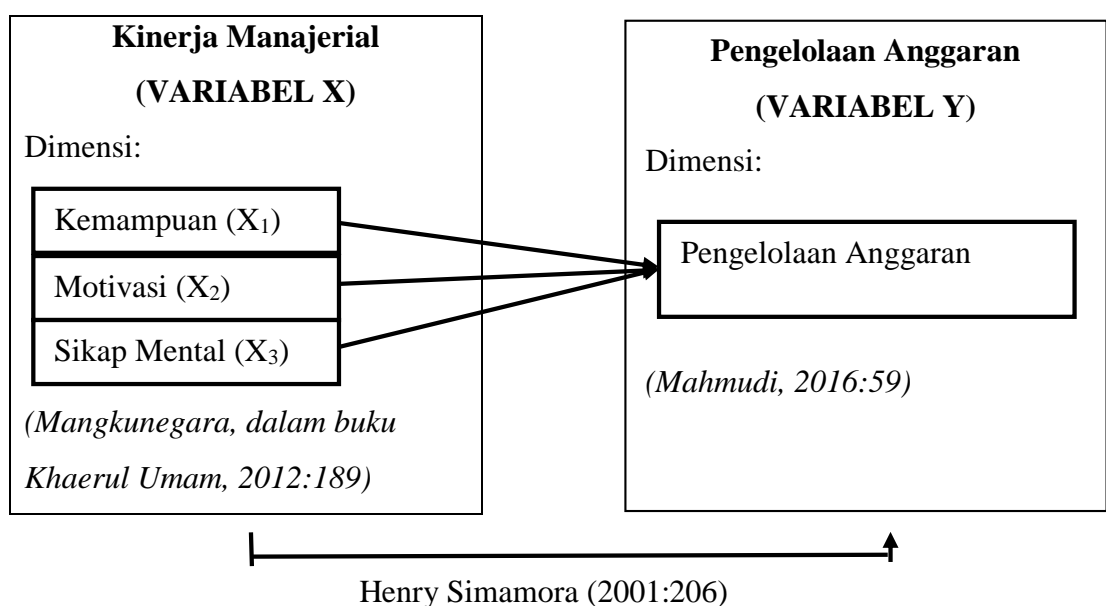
Kinerja Manajerial

(VARIABEL X)

Dimensi:

Kemampuan ($X_1$)

Motivasi ($X_2$)

Sikap Mental ($X_3$)

(Mangkunegara, dalam buku Khaerul Umam, 2012:189)

Pengelolaan Anggaran

(VARIABEL Y)

Dimensi:

Pengelolaan Anggaran

(Mahmudi, 2016:59)

Henry Simamora (2001:206)